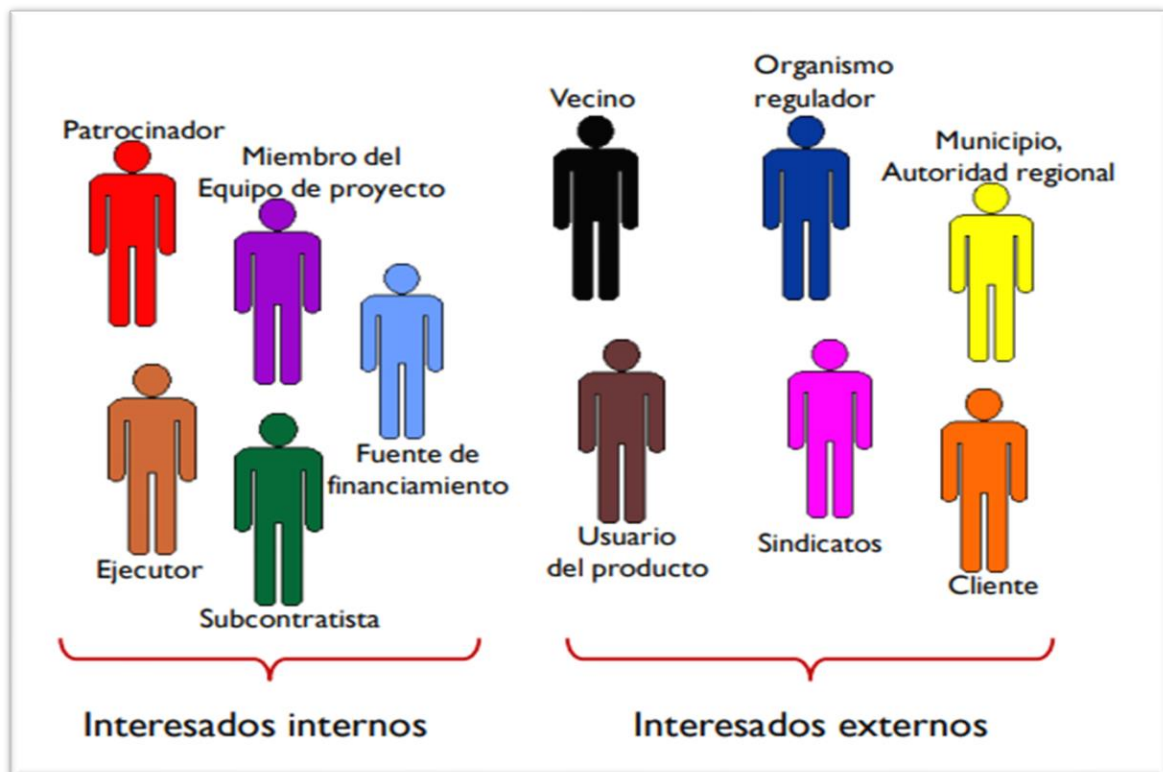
Patrocinador

Miembro del Equipo de proyecto

Fuente de financiamiento

Ejecutor

Subcontratista

Vecino

Organismo regulador

Municipio, Autoridad regional

Usuario del producto

Sindicatos

Cliente

Interesados internos

Interesados externos